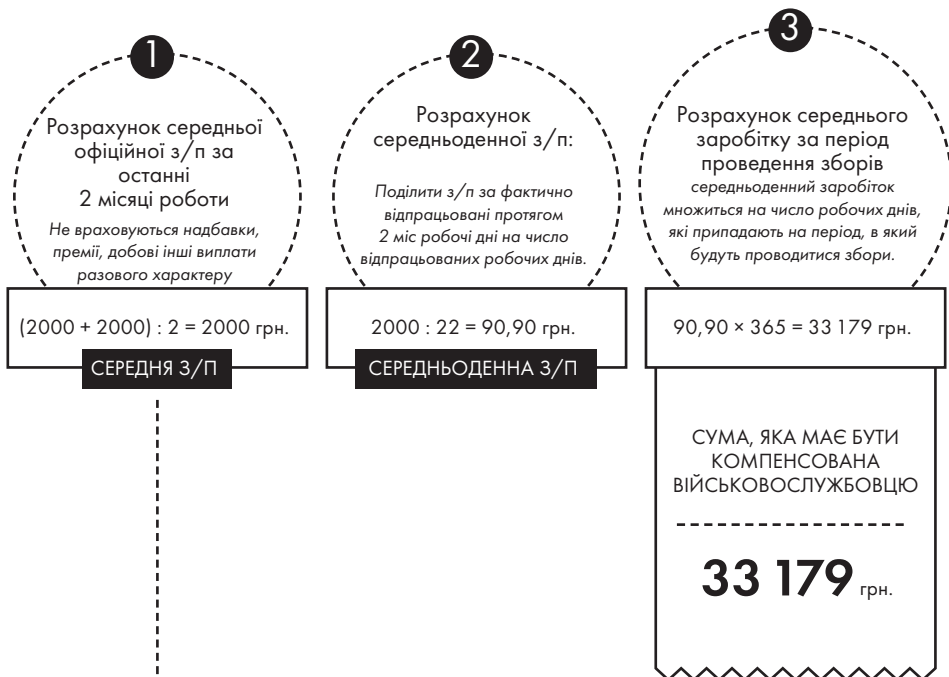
1

Розрахунок середньої офіційної з/п за останні 2 місяці роботи

Не враховуються надбавки, премії, добові інші виплати разового характеру

(2000 + 2000) : 2 = 2000 грн.

СЕРЕДНЯ З/П

2

Розрахунок середньоденної з/п:

Поділити з/п за фактично відпрацьовані протягом 2 міс робочі дні на число відпрацьованих робочих днів.

2000 : 22 = 90,90 грн.

СЕРЕДНЬОДЕННА З/П

3

Розрахунок середнього заробітку за період проведення зборів

середньоденний заробіток множиться на число робочих днів, які припадають на період, в який будуть проводитися збори.

90,90 × 365 = 33 179 грн.

СУМА, ЯКА МАЄ БУТИ КОМПЕНСОВАНА ВІЙСЬКОВОСЛУЖБОВЦЮ

33 179 грн.